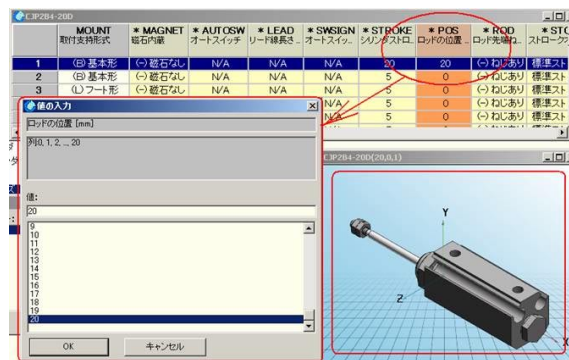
CJP2B4-20D

| | MOUNT 取付支持形式 | * MAGNET 磁石内蔵 | * AUTOSW オートスイッチ | * LEAD リード線長さ | * SWSIGN オートスイッ | * STROKE シリンダストロ | * POS ロッドの位置 | * ROD ロッド先端ね | * STO ストロークア |
|---|---|---|---|---|---|---|---|---|---|
| 1 | (B) 基本形 | (-) 磁石なし | N/A | N/A | N/A | 20 | 20 | (-) ねじあり | 標準スト |
| 2 | (B) 基本形 | (-) 磁石なし | N/A | N/A | N/A | 5 | 0 | (-) ねじあり | 標準スト |
| 3 | (L) フート形 | (-) 磁石なし | N/A | N/A | N/A | 5 | 0 | (-) ねじあり | 標準スト |
| | | | | | N/A | 5 | 0 | (-) ねじあり | 標準スト |
| | | | | | N/A | 5 | 0 | (-) ねじあり | |

値の入力

ロッドの位置 [mm]

列 0, 1, 2, ..., 20

値:

20

9
10
11
12
13
14
15
16
17
18
19
20

OK

キャンセル

CJP2B4-20D(20,0,1)

Y

Z

X